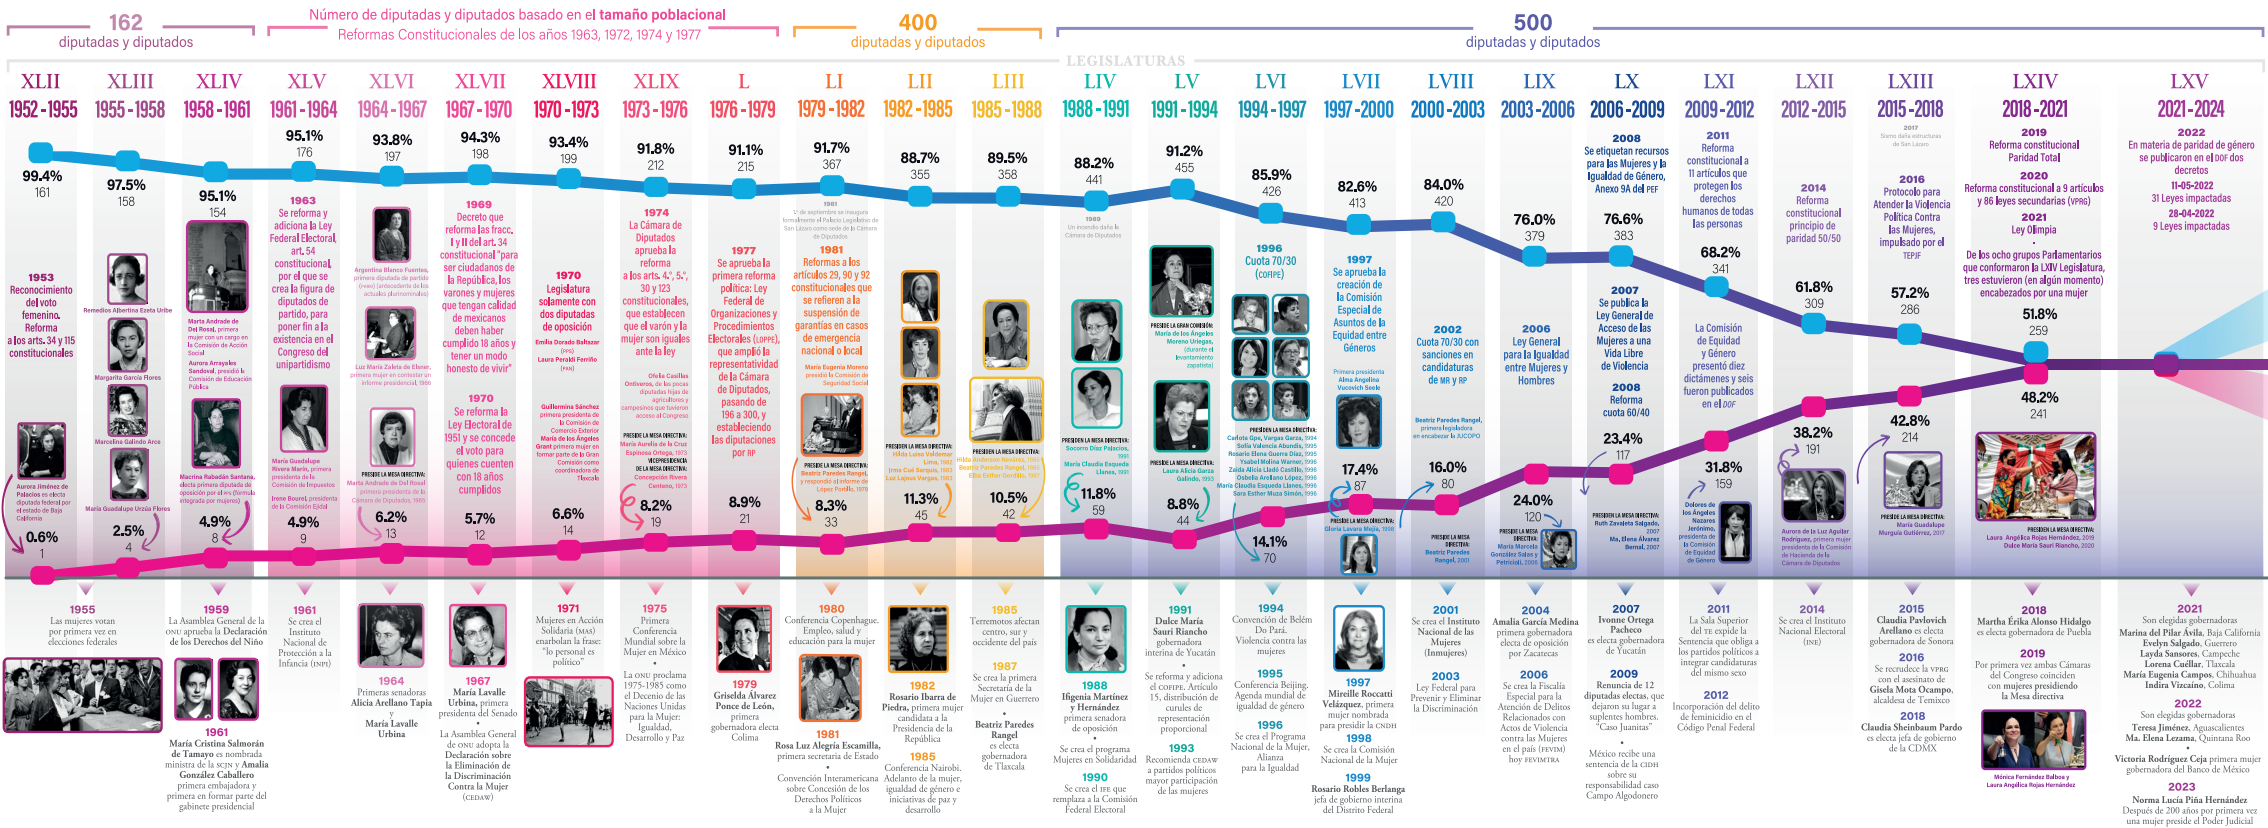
162
diputadas y diputados

Número de diputadas y diputados basado en el tamaño poblacional
Reformas Constitucionales de los años 1963, 1972, 1974 y 1977

400
diputadas y diputados

500
diputadas y diputados

LEGISLATURAS

XLII 1952-1955
XLIII 1955-1958
XLIV 1958-1961
XLV 1961-1964
XLVI 1964-1967
XLVII 1967-1970
XLVIII 1970-1973
XLIX 1973-1976
L 1976-1979
LI 1979-1982
LII 1982-1985
LIII 1985-1988
LIV 1988-1991
LV 1991-1994
LVI 1994-1997
LVII 1997-2000
LVIII 2000-2003
LIX 2003-2006
LX 2006-2009
LXI 2009-2012
LXII 2012-2015
LXIII 2015-2018
LXIV 2018-2021
LXV 2021-2024

99.4% 161
97.5% 158
95.1% 154
95.1% 176
93.8% 197
94.3% 198
93.4% 199
91.8% 212
91.1% 215
91.7% 367
88.7% 355
89.5% 358
88.2% 441
91.2% 455
85.9% 426
82.6% 413
84.0% 420
76.0% 379
76.6% 383
68.2% 341
61.8% 309
57.2% 286
51.8% 259

0.6% 1
2.5% 4
4.9% 8
4.9% 9
6.2% 13
5.7% 12
6.6% 14
8.2% 19
8.9% 21
8.3% 33
11.3% 45
10.5% 42
11.8% 59
8.8% 44
14.1% 70
17.4% 87
16.0% 80
24.0% 120
23.4% 117
31.8% 159
38.2% 191
42.8% 214
48.2% 241

1953
Reconocimiento del voto femenino. Reforma a los arts. 34 y 115 constitucionales

Aurora Jiménez de Palacios es electa diputada federal por el estado de Baja California

Remedios Albertina Ezeta Uribe
Margarita García Flores
Marcelina Galindo Arce
María Guadalupe Urzúa Flores

María Andrade de Del Rosal, primera mujer con un cargo en la Comisión de Acción Social
Aurora Arrayales Sandoval, presidió la Comisión de Educación Pública
Macrina Rabadán Santana, electa primera diputada de oposición por el PPS (familia integrada por mujeres)

1963
Se reforma y adiciona la Ley Federal Electoral, art. 54 constitucional, por el que se crea la figura de diputados de partido, para poner fin a la existencia en el Congreso del unipartidismo

María Guadalupe Rivera Marín, primera presidenta de la Comisión de Impuestos
Irene Bourel, presidenta de la Comisión Ejidal

Argentina Blanco Fuentes, primera diputada de partido (PARM)
Luz María Zaleta de Elsner, primera mujer en contestar un informe presidencial, 1966
PRESIDE LA MESA DIRECTIVA: María Andrade de Del Rosal primera presidenta de la Cámara de Diputados, 1965

1969
Decreto que reforma las fracc. I y II del art. 34 constitucional "para ser ciudadanos de la República, los varones y mujeres que tengan calidad de mexicanos deben haber cumplido 18 años y tener un modo honesto de vivir"

1970
Se reforma la Ley Electoral de 1951 y se concede el voto para quienes cuenten con 18 años cumplidos

1970
Legislatura solamente con dos diputadas de oposición
Emilia Dorado Baltazar (PPS)
Laura Peralta Ferrillo (PAN)

Guillermina Sánchez primera presidenta de la Comisión de Comercio Exterior
María de los Ángeles Grant primera mujer en formar parte de la Gran Comisión como coordinadora de Tlaxcala

1974
La Cámara de Diputados aprueba la reforma a los arts. 4°, 5°, 30 y 123 constitucionales, que establecen que el varón y la mujer son iguales ante la ley

Ofelia Casillas Ontiveros, de las pocas diputadas hijas de campesinos que tuvieron acceso al Congreso
PRESIDE LA MESA DIRECTIVA: María Aurelia de la Cruz Espinosa Ortega, 1973
VICEPRESIDENCIA DE LA MESA DIRECTIVA: Concepción Rivera Centeno, 1973

1977
Se aprueba la primera reforma política: Ley Federal de Organizaciones y Procedimientos Electorales (LOPPE), que amplió la representatividad de la Cámara de Diputados, pasando de 196 a 300, y estableciendo las diputaciones por RP

1981
1° de septiembre se inaugura formalmente el Palacio Legislativo de San Lázaro como sede de la Cámara de Diputados

1981
Reformas a los artículos 29, 90 y 92 constitucionales que se refieren a la suspensión de garantías en casos de emergencia nacional o local

María Eugenia Moreno primera presidenta de la Comisión de Seguridad Social
PRESIDE LA MESA DIRECTIVA: Beatriz Paredes Rangel, y respondió al informe de López Portillo, 1979

PRESIDEN LA MESA DIRECTIVA: Hilda Luisa Valdemar Lima, 1982
Irma Cué Sarquís, 1983
Luz Lajous Vargas, 1983

PRESIDEN LA MESA DIRECTIVA: Hilda Anderson Nevárez, 1986
Beatriz Paredes Rangel, 1987
Elba Esther Gordillo, 1987

1989
Un incendio daña la Cámara de Diputados

PRESIDEN LA MESA DIRECTIVA: Socorro Díaz Palacios, 1991
María Claudia Esqueda Llanes, 1991

PRESIDE LA GRAN COMISIÓN: María de los Ángeles Moreno Uriegas, (durante el levantamiento zapatista)
PRESIDEN LA MESA DIRECTIVA: Laura Alicia Garza Galindo, 1993

1996
Cuota 70/30 (COFIPE)

PRESIDEN LA MESA DIRECTIVA: Carlota Gpe. Vargas Garza, 1994
Sofía Valencia Abundis, 1995
Rosario Elena Guerra Díaz, 1995
Yuabel Molina Warner, 1996
Zaida Alicia Lladó Castillo, 1996
Osbelia Arellano López, 1996
María Claudia Esqueda Llanes, 1996
Sara Esther Muza Simón, 1996

1997
Se aprueba la creación de la Comisión Especial de Asuntos de la Equidad entre Géneros

Primera presidenta Alma Angelina Vucovich Seele
PRESIDE LA MESA DIRECTIVA: Gloria Lavara Mejía, 1998

2002
Cuota 70/30 con sanciones en candidaturas de MR y RP

Beatriz Paredes Rangel, primera legisladora en encabezar la JUCOPO
PRESIDE LA MESA DIRECTIVA: Beatriz Paredes Rangel, 2001

2006
Ley General para la Igualdad entre Mujeres y Hombres

PRESIDE LA MESA DIRECTIVA: María Marcela González Salas y Petricioli, 2006

2008
Se etiquetan recursos para las Mujeres y la Igualdad de Género, Anexo 9A del PEF

2007
Se publica la Ley General de Acceso de las Mujeres a una Vida Libre de Violencia

2008
Reforma cuota 60/40

PRESIDEN LA MESA DIRECTIVA: Ruth Zavaleta Salgado, 2007
Ma. Elena Álvarez Bernal, 2007

2011
Reforma constitucional a 11 artículos que protegen los derechos humanos de todas las personas

La Comisión de Equidad y Género presentó diez dictámenes y seis fueron publicados en el DOF

Dolores de los Ángeles Nazares Jerónimo, presidenta de la Comisión de Equidad de Género

2014
Reforma constitucional principio de paridad 50/50

Aurora de la Luz Aguilar Rodríguez, primera mujer presidenta de la Comisión de Hacienda de la Cámara de Diputados

2017
Sismo daña estructuras de San Lázaro

2016
Protocolo para Atender la Violencia Política Contra las Mujeres, impulsado por el TEPJF

PRESIDE LA MESA DIRECTIVA: María Guadalupe Murguía Gutiérrez, 2017

2019
Reforma constitucional Paridad Total
2020
Reforma constitucional a 9 artículos y 86 leyes secundarias (VPRG)
2021
Ley Olimpia

De los ocho grupos Parlamentarios que conforman la LXIV Legislatura, tres estuvieron (en algún momento) encabezados por una mujer

PRESIDEN LA MESA DIRECTIVA: Laura Angélica Rojas Hernández, 2019
Dulce María Sauri Riancho, 2020

2022
En materia de paridad de género se publicaron en el DOF dos decretos
11-05-2022
31 Leyes impactadas
28-04-2022
9 Leyes impactadas

1955
Las mujeres votan por primera vez en elecciones federales

1959
La Asamblea General de la ONU aprueba la Declaración de los Derechos del Niño

1961
María Cristina Salmorán de Tamayo es nombrada ministra de la SCJN y Amalia González Caballero primera embajadora y primera en formar parte del gabinete presidencial

1961
Se crea el Instituto Nacional de Protección a la Infancia (INPI)

1964
Primeras senadoras Alicia Arellano Tapia y María Lavalle Urbina

1970
María Lavalle Urbina, primera presidenta del Senado

1967
La Asamblea General de ONU adopta la Declaración sobre la Eliminación de la Discriminación Contra la Mujer (CEDAW)

1971
Mujeres en Acción Solidaria (MAS) enarbolan la frase: "lo personal es político"

1975
Primera Conferencia Mundial sobre la Mujer en México
La ONU proclama 1975-1985 como el Decenio de las Naciones Unidas para la Mujer: Igualdad, Desarrollo y Paz

1979
Griselda Álvarez Ponce de León, primera gobernadora electa Colima

1980
Conferencia Copenhague. Empleo, salud y educación para la mujer

1981
Rosa Luz Alegría Escamilla, primera secretaria de Estado
Convención Interamericana sobre Concesión de los Derechos Políticos a la Mujer

1982
Rosario Ibarra de Piedra, primera mujer candidata a la Presidencia de la República

1985
Conferencia Nairobi. Adelanto de la mujer, igualdad de género e iniciativas de paz y desarrollo

1985
Terremotos afectan centro, sur y occidente del país

1987
Se crea la primera Secretaría de la Mujer en Guerrero
Beatriz Paredes Rangel es electa gobernadora de Tlaxcala

1988
Ifigenia Martínez y Hernández primera senadora de oposición
Se crea el programa Mujeres en Solidaridad

1990
Se crea el IFE que remplaza a la Comisión Federal Electoral

1991
Dulce María Sauri Riancho gobernadora interina de Yucatán
Se reforma y adiciona el COFIPE. Artículo 15, distribución de curules de representación proporcional

1993
Recomienda CEDAW a partidos políticos mayor participación de las mujeres

1994
Convención de Belém Do Pará. Violencia contra las mujeres

1995
Conferencia Beijing. Agenda mundial de igualdad de género

1996
Se crea el Programa Nacional de la Mujer, Alianza para la Igualdad

1997
Mireille Roccatti Velázquez, primera mujer nombrada para presidir la CNDH

1998
Se crea la Comisión Nacional de la Mujer

1999
Rosario Robles Berlanga jefa de gobierno interina del Distrito Federal

2001
Se crea el Instituto Nacional de las Mujeres (Inmujeres)

2003
Ley Federal para Prevenir y Eliminar la Discriminación

2004
Amalia García Medina primera gobernadora electa de oposición por Zacatecas

2006
Se crea la Fiscalía Especial para la Atención de Delitos Relacionados con Actos de Violencia contra las Mujeres en el país (FEVIM) hoy FEVIMTRA

2007
Ivonne Ortega Pacheco es electa gobernadora de Yucatán

2009
Renuncia de 12 diputadas electas, que dejaron su lugar a suplentes hombres. "Caso Juanitas"
México recibe una sentencia de la CIDH sobre su responsabilidad caso Campo Algodonero

2011
La Sala Superior del TE expide la Sentencia que obliga a los partidos políticos a integrar candidaturas del mismo sexo

2012
Incorporación del delito de feminicidio en el Código Penal Federal

2014
Se crea el Instituto Nacional Electoral (INE)

2015
Claudia Pavlovich Arellano es electa gobernadora de Sonora

2016
Se recrudece la VPRG con el asesinato de Gisela Mota Ocampo, alcaldesa de Temixco

2018
Claudia Sheinbaum Pardo es electa jefa de gobierno de la CDMX

2018
Martha Érika Alonso Hidalgo es electa gobernadora de Puebla

2019
Por primera vez ambas Cámaras del Congreso coinciden con mujeres presidiendo la Mesa directiva

Mónica Fernández Balboa y Laura Angélica Rojas Hernández

2021
Son elegidas gobernadoras Marina del Pilar Ávila, Baja California
Evelyn Salgado, Guerrero
Layda Sansores, Campeche
Lorena Cuéllar, Tlaxcala
María Eugenia Campos, Chihuahua
Indira Vizcaíno, Colima

2022
Son elegidas gobernadoras
Teresa Jiménez, Aguascalientes
Ma. Elena Lezama, Quintana Roo
Victoria Rodríguez Ceja primera mujer gobernadora del Banco de México

2023
Norma Lucía Piña Hernández
Después de 200 años por primera vez una mujer preside el Poder Judicial